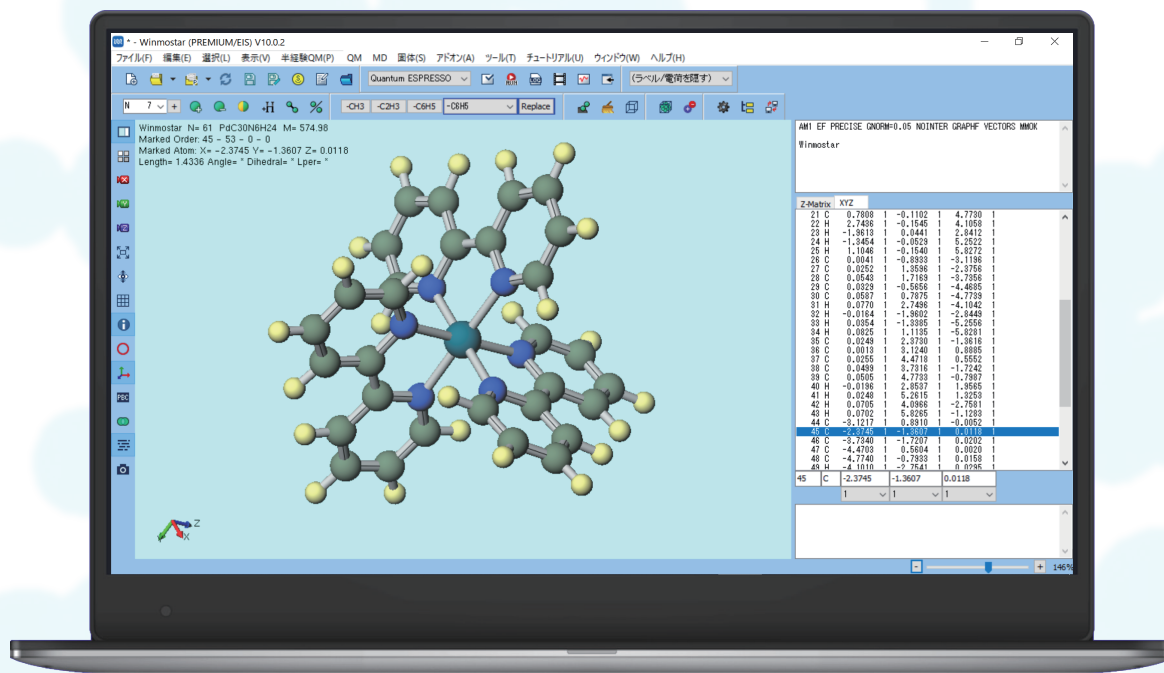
* - Winmostar (PREMIUM/EIS) V10.0.2

ファイル(F) 編集(E) 選択(L) 表示(V) 半経験QM(P) QM MD 固体(S) アドオン(A) ツール(T) チュートリアル(U) ウィンドウ(W) ヘルプ(H)

Quantum ESPRESSO (ラベル/電荷を隠す)

N 7 + H -CH3 -C2H3 -C6H5 -C6H5 Replace

Winmostar N= 61 PdC30N6H24 M= 574.98
Marked Order: 45 - 53 - 0 - 0
Marked Atom: X= -2.3745 Y= -1.3607 Z= 0.0118
Length= 1.4336 Angle= ° Dihedral= ° Lper= °

AM1 EF PRECISE GNORM=0.05 NOINTER GRAPHF VECTORS MMOK

Winmostar

Z-Matrix XYZ

| | | | | | | | |
|---|---|---|---|---|---|---|---|
| 21 | C | 0.7808 | 1 | -0.1102 | 1 | 4.7730 | 1 |
| 22 | H | 2.7436 | 1 | -0.1545 | 1 | 4.1059 | 1 |
| 23 | H | -1.8613 | 1 | 0.0441 | 1 | 2.8412 | 1 |
| 24 | H | -1.3454 | 1 | -0.0529 | 1 | 5.2522 | 1 |
| 25 | H | 1.1046 | 1 | -0.1540 | 1 | 5.8272 | 1 |
| 26 | C | 0.0041 | 1 | -0.8933 | 1 | -3.1196 | 1 |
| 27 | C | 0.0252 | 1 | 1.3596 | 1 | -2.3758 | 1 |
| 28 | C | 0.0543 | 1 | 1.7169 | 1 | -3.7358 | 1 |
| 29 | C | 0.0329 | 1 | -0.5656 | 1 | -4.4685 | 1 |
| 30 | C | 0.0587 | 1 | 0.7875 | 1 | -4.7739 | 1 |
| 31 | H | 0.0770 | 1 | 2.7496 | 1 | -4.1042 | 1 |
| 32 | H | -0.0164 | 1 | -1.9602 | 1 | -2.8449 | 1 |
| 33 | H | 0.0354 | 1 | -1.3385 | 1 | -5.2556 | 1 |
| 34 | H | 0.0825 | 1 | 1.1135 | 1 | -5.8281 | 1 |
| 35 | C | 0.0249 | 1 | 2.3730 | 1 | -1.3816 | 1 |
| 36 | C | 0.0013 | 1 | 3.1240 | 1 | 0.8885 | 1 |
| 37 | C | 0.0255 | 1 | 4.4718 | 1 | 0.5552 | 1 |
| 38 | C | 0.0499 | 1 | 3.7316 | 1 | -1.7242 | 1 |
| 39 | C | 0.0505 | 1 | 4.7733 | 1 | -0.7987 | 1 |
| 40 | H | -0.0196 | 1 | 2.8537 | 1 | 1.9565 | 1 |
| 41 | H | 0.0248 | 1 | 5.2615 | 1 | 1.3253 | 1 |
| 42 | H | 0.0705 | 1 | 4.0966 | 1 | -2.7581 | 1 |
| 43 | H | 0.0702 | 1 | 5.8265 | 1 | -1.1283 | 1 |
| 44 | C | -3.1217 | 1 | 0.8910 | 1 | -0.0052 | 1 |
| 45 | C | -2.3745 | 1 | -1.3607 | 1 | 0.0118 | 1 |
| 46 | C | -3.7340 | 1 | -1.7207 | 1 | 0.0202 | 1 |
| 47 | C | -4.4703 | 1 | 0.5604 | 1 | 0.0020 | 1 |
| 48 | C | -4.7740 | 1 | -0.7933 | 1 | 0.0158 | 1 |
| 49 | H | -4.1010 | 1 | -2.7541 | 1 | 0.0295 | 1 |

45 C -2.3745 -1.3607 0.0118
1 1 1

Z Y X

146%